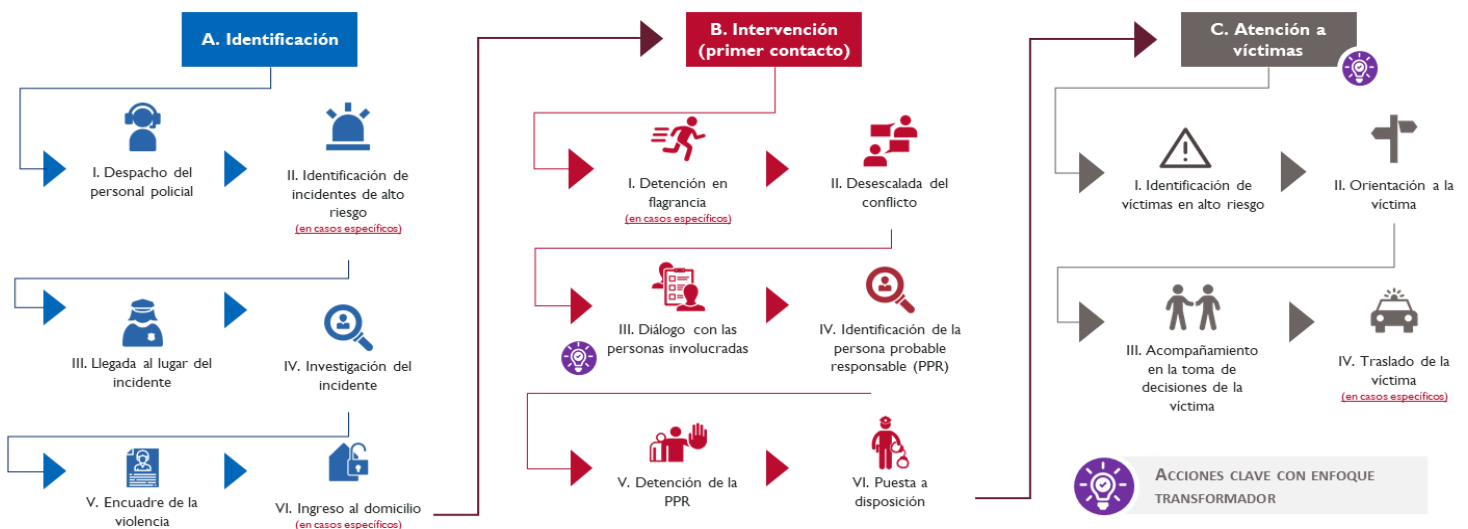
A. Identificación

I. Despacho del personal policial

II. Identificación de incidentes de alto riesgo
(en casos específicos)

III. Llegada al lugar del incidente

IV. Investigación del incidente

V. Encuadre de la violencia

VI. Ingreso al domicilio
(en casos específicos)

B. Intervención (primer contacto)

I. Detención en flagrancia
(en casos específicos)

II. Desescalada del conflicto

III. Diálogo con las personas involucradas

IV. Identificación de la persona probable responsable (PPR)

V. Detención de la PPR

VI. Puesta a disposición

C. Atención a víctimas

I. Identificación de víctimas en alto riesgo

II. Orientación a la víctima

III. Acompañamiento en la toma de decisiones de la víctima

IV. Traslado de la víctima
(en casos específicos)

Acciones clave con enfoque transformador